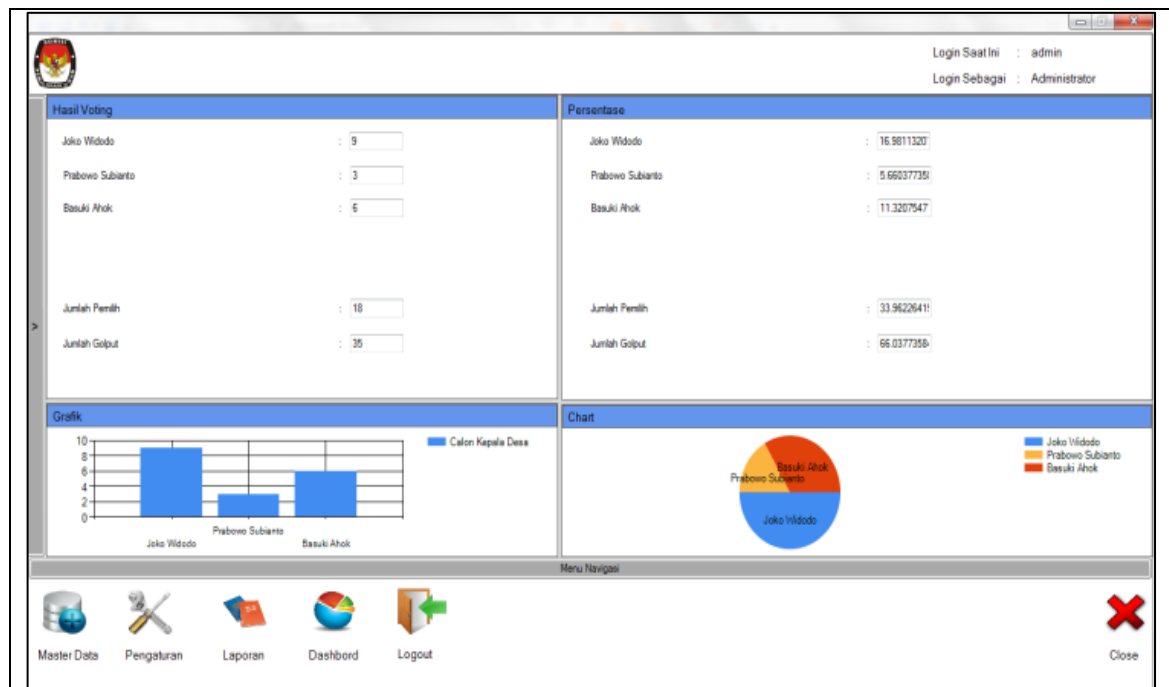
Login Saat Ini : admin
Login Sebagai : Administrator

Hasil Voting

Joko Widodo : 9
Prabowo Subianto : 3
Basuki Ahok : 6

Jumlah Pemilih : 18
Jumlah Golput : 35

Persentase

Joko Widodo : 16.9811320
Prabowo Subianto : 5.66037735
Basuki Ahok : 11.3207547

Jumlah Pemilih : 33.9622641
Jumlah Golput : 66.0377358

>

Grafik

10
8
6
4
2
0

Joko Widodo
Prabowo Subianto
Basuki Ahok

Calon Kepala Desa

Chart

Basuki Ahok
Prabowo Subianto
Joko Widodo

Joko Widodo
Prabowo Subianto
Basuki Ahok

Menu Navigasi

Master Data
Pengaturan
Laporan
Dashbord
Logout
Close